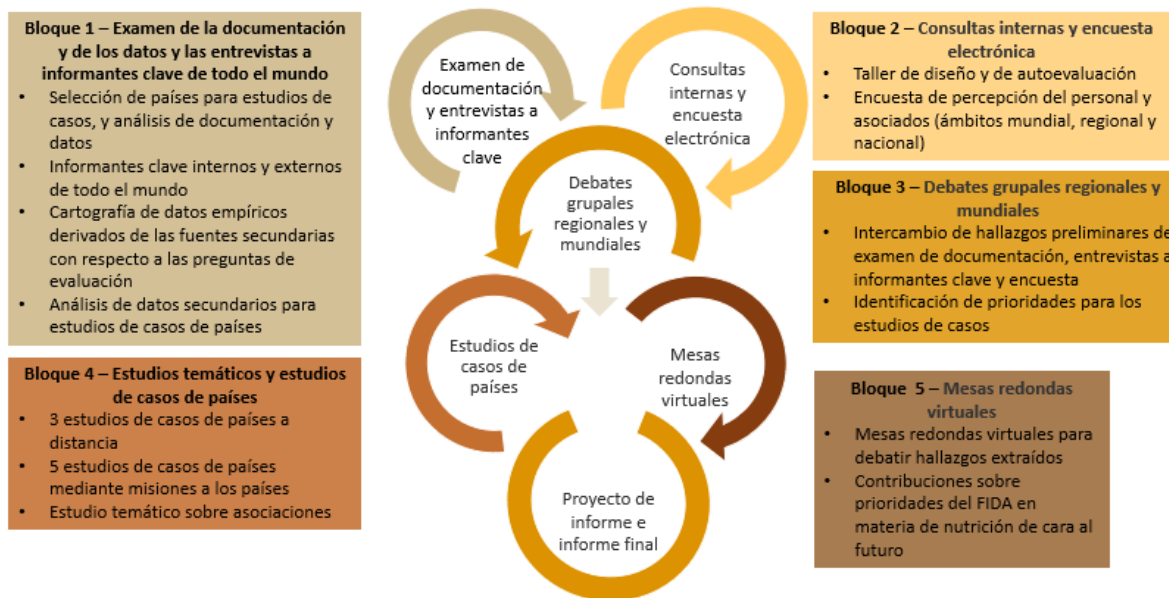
Bloque 1 – Examen de la documentación y de los datos y las entrevistas a informantes clave de todo el mundo
• Selección de países para estudios de casos, y análisis de documentación y datos
• Informantes clave internos y externos de todo el mundo
• Cartografía de datos empíricos derivados de las fuentes secundarias con respecto a las preguntas de evaluación
• Análisis de datos secundarios para estudios de casos de países

Bloque 4 – Estudios temáticos y estudios de casos de países
• 3 estudios de casos de países a distancia
• 5 estudios de casos de países mediante misiones a los países
• Estudio temático sobre asociaciones

Examen de documentación y entrevistas a informantes clave

Consultas internas y encuesta electrónica

Debates grupales regionales y mundiales

Estudios de casos de países

Mesas redondas virtuales

Proyecto de informe e informe final

Bloque 2 – Consultas internas y encuesta electrónica
• Taller de diseño y de autoevaluación
• Encuesta de percepción del personal y asociados (ámbitos mundial, regional y nacional)

Bloque 3 – Debates grupales regionales y mundiales
• Intercambio de hallazgos preliminares de examen de documentación, entrevistas a informantes clave y encuesta
• Identificación de prioridades para los estudios de casos

Bloque 5 – Mesas redondas virtuales
• Mesas redondas virtuales para debatir hallazgos extraídos
• Contribuciones sobre prioridades del FIDA en materia de nutrición de cara al futuro